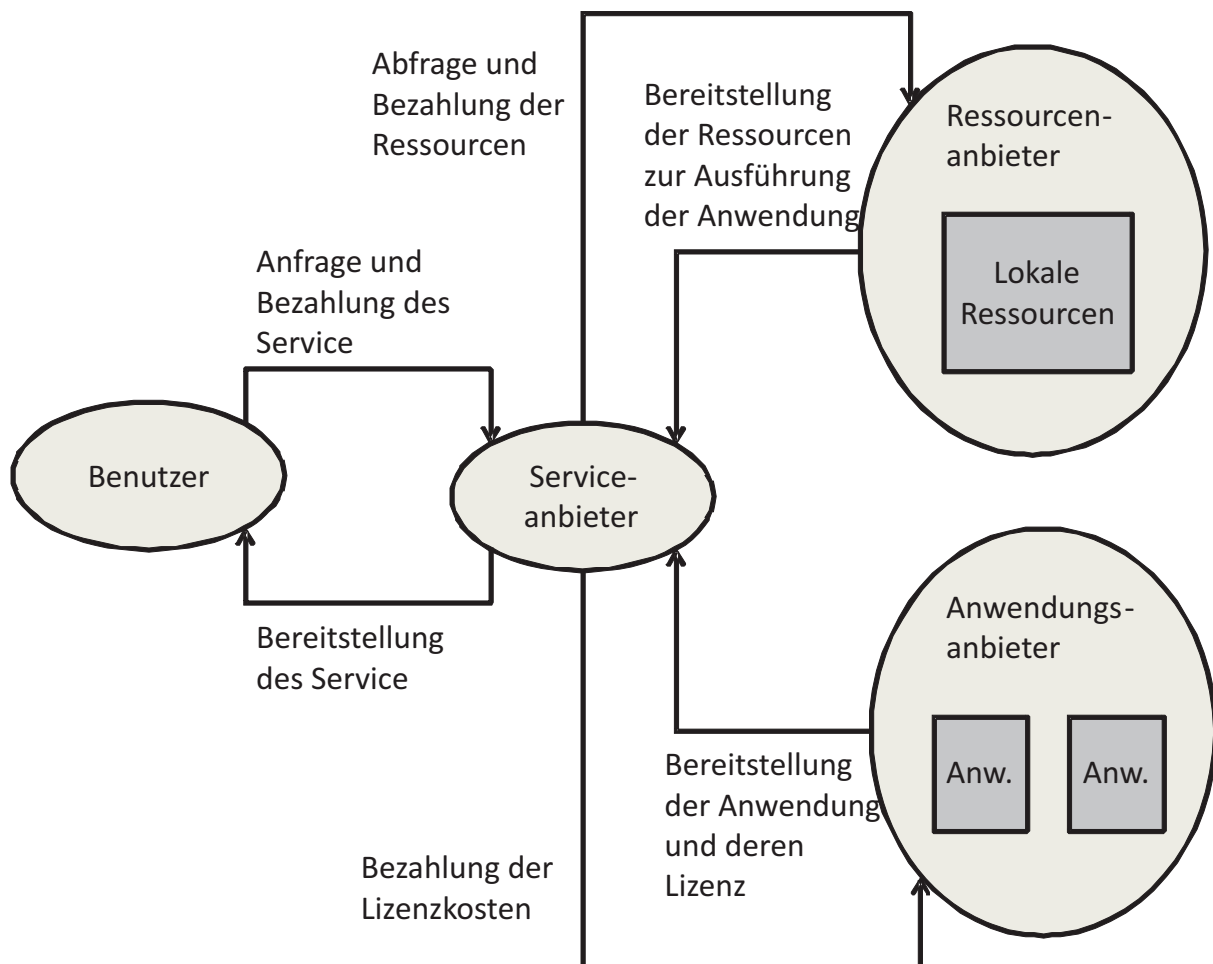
Abfrage und Bezahlung der Ressourcen

Bereitstellung der Ressourcen zur Ausführung der Anwendung

Ressourcen-anbieter

Lokale Ressourcen

Anfrage und Bezahlung des Service

Benutzer

Service-anbieter

Anwendungs-anbieter

Bereitstellung des Service

Anw.

Anw.

Bereitstellung der Anwendung und deren Lizenz

Bezahlung der Lizenzkosten